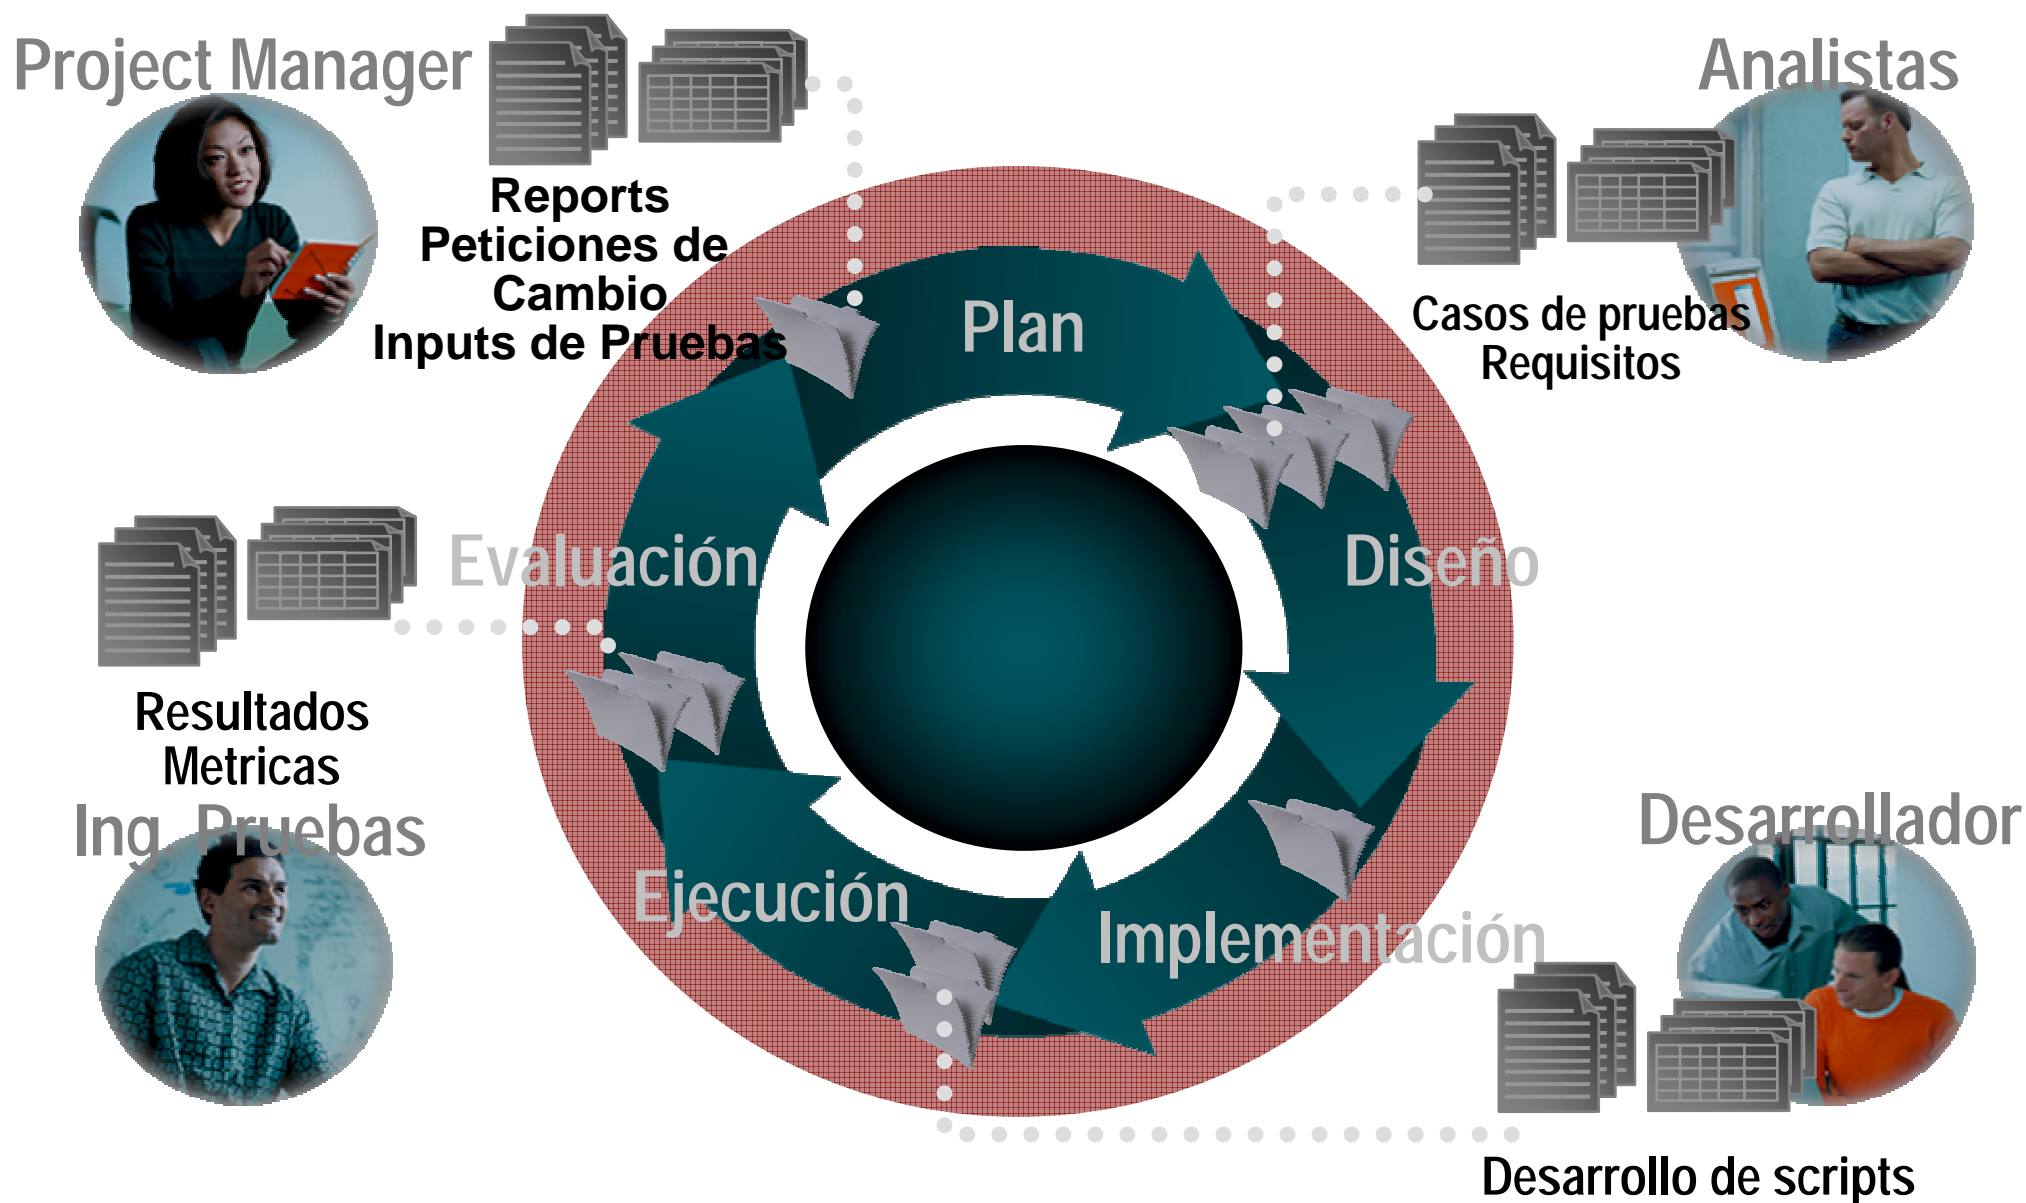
Project Manager

Reports
Peticiones de Cambio
Inputs de Pruebas

Analistas

Casos de pruebas
Requisitos

Plan

Diseño

Implementación

Ejecución

Evaluación

Resultados
Metricas

Ing. Pruebas

Desarrollador

Desarrollo de scripts